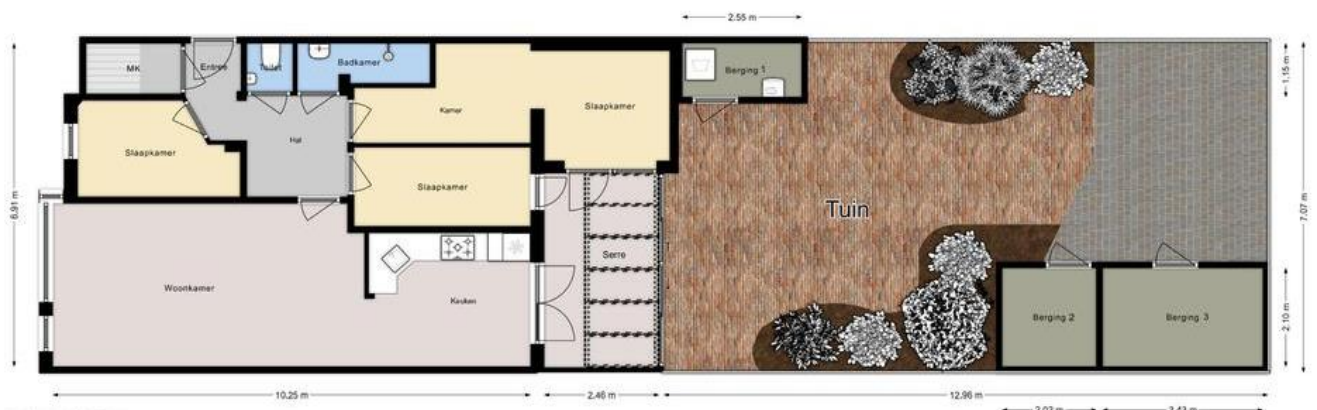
2.55 m

MK
Entree
Toilet
Badkamer
Berging 1
Kamer
Slaapkamer
Slaapkamer
Hal
Slaapkamer
Tuin
Serre
Woonkamer
Keuken
Berging 2
Berging 3

6.91 m
1.15 m
7.07 m
2.10 m

10.25 m
2.46 m
12.96 m
2.03 m
3.43 m